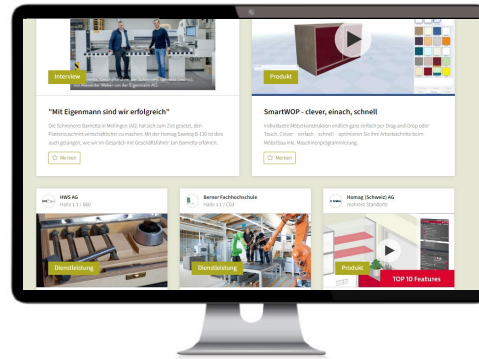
Interview

"Mit Eigenmann sind wir erfolgreich"

Die Schreinerei Bametta in Wolfingen (AG) hat sich zum Ziel gesetzt, den Plattenzuschnitt wirtschaftlicher zu machen. Mit der Homag Sawteq B-130 ist dies auch gelungen, wie wir im Gespräch mit Geschäftsführer Jan Bametta erfahren.

☆ Merken

Produkt

SmartWOP - clever, einach, schnell

Individuelle Möbelkonstruktion endlich ganz einfach per Drag-and-Drop oder Touch. Clever - einfach - schnell - optimieren Sie Ihre Arbeitsschritte beim Möbelbau inkl. Maschinenprogrammierung.

☆ Merken

HWS AG
Halle 1.1 / B60

Dienstleistung

Berner Fachhochschule
Halle 1.1 / C10

Dienstleistung

Homag (Schweiz) AG
mehrere Standorte

Produkt

TOP 10 Features